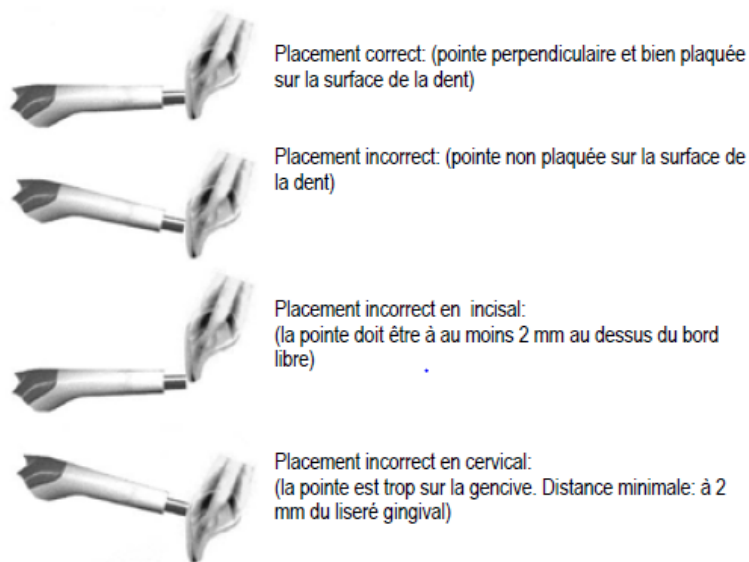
Placement correct: (pointe perpendiculaire et bien plaquée sur la surface de la dent)

Placement incorrect: (pointe non plaquée sur la surface de la dent)

Placement incorrect en incisal:
(la pointe doit être à au moins 2 mm au dessus du bord libre)

Placement incorrect en cervical:
(la pointe est trop sur la gencive. Distance minimale: à 2 mm du liseré gingival)